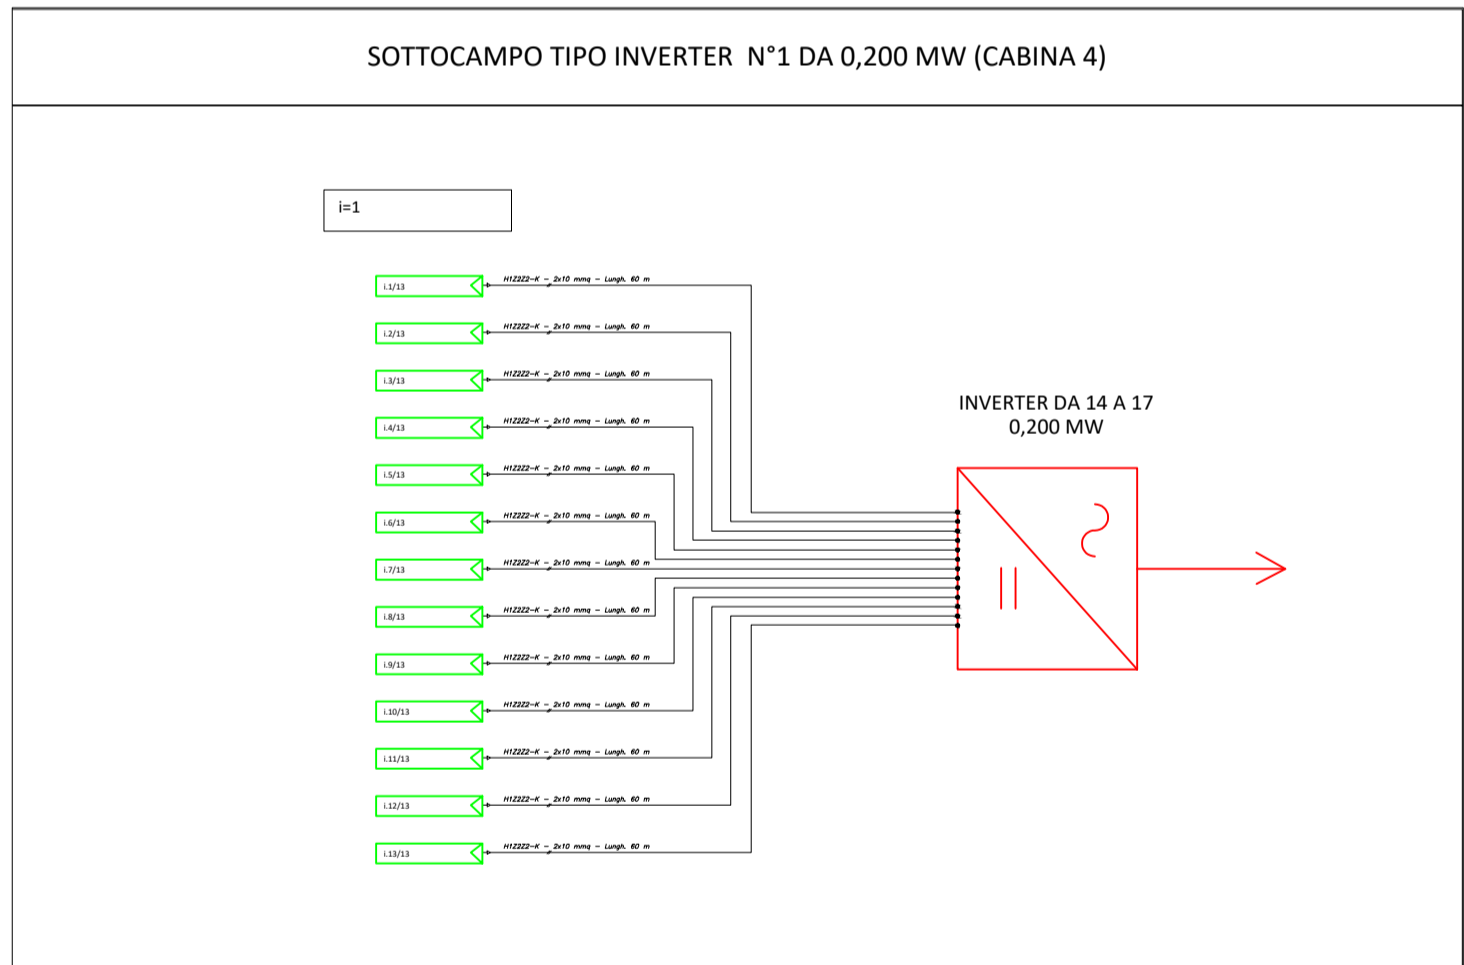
SOTTOCAMPO TIPO INVERTER N°1 DA 0,200 MW (CABINA 4)

i=1

i.1/13
H1Z2Z2-K – 2x10 mmq – Lungh. 60 m
i.2/13
H1Z2Z2-K – 2x10 mmq – Lungh. 60 m
i.3/13
H1Z2Z2-K – 2x10 mmq – Lungh. 60 m
i.4/13
H1Z2Z2-K – 2x10 mmq – Lungh. 60 m
i.5/13
H1Z2Z2-K – 2x10 mmq – Lungh. 60 m
i.6/13
H1Z2Z2-K – 2x10 mmq – Lungh. 60 m
i.7/13
H1Z2Z2-K – 2x10 mmq – Lungh. 60 m
i.8/13
H1Z2Z2-K – 2x10 mmq – Lungh. 60 m
i.9/13
H1Z2Z2-K – 2x10 mmq – Lungh. 60 m
i.10/13
H1Z2Z2-K – 2x10 mmq – Lungh. 60 m
i.11/13
H1Z2Z2-K – 2x10 mmq – Lungh. 60 m
i.12/13
H1Z2Z2-K – 2x10 mmq – Lungh. 60 m
i.13/13
H1Z2Z2-K – 2x10 mmq – Lungh. 60 m

INVERTER DA 14 A 17
0,200 MW